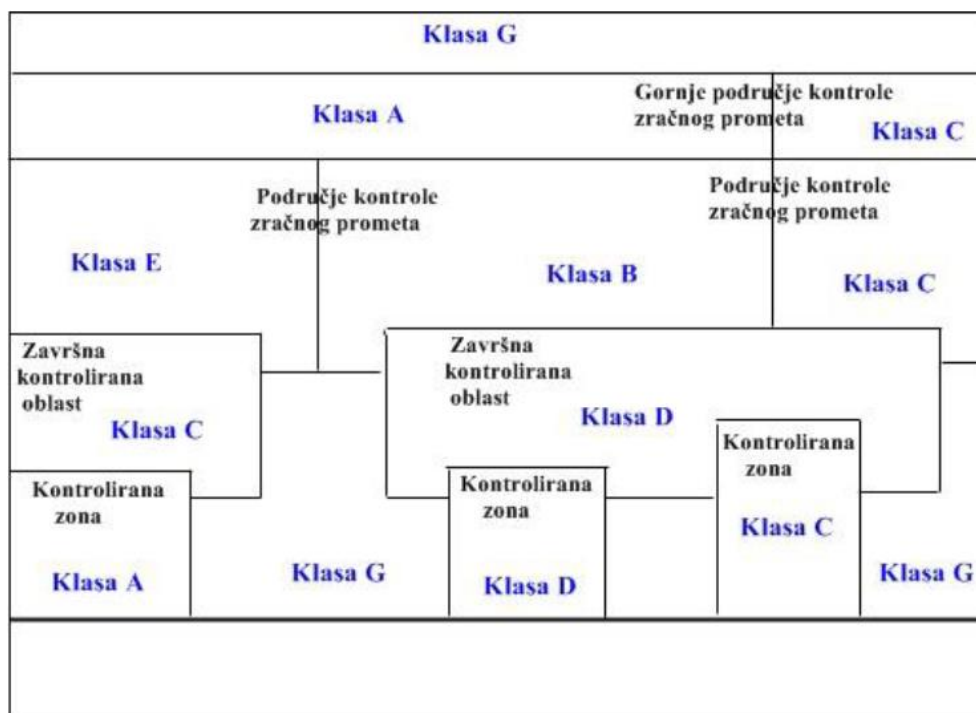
Klasa G

Klasa A

Gornje područje kontrole zračnog prometa

Klasa C

Područje kontrole zračnog prometa

Područje kontrole zračnog prometa

Klasa E

Klasa B

Klasa C

Završna kontrolirana oblast

Klasa C

Završna kontrolirana oblast

Klasa D

Kontrolirana zona

Klasa C

Kontrolirana zona

Kontrolirana zona

Klasa A

Klasa G

Klasa D

Klasa G